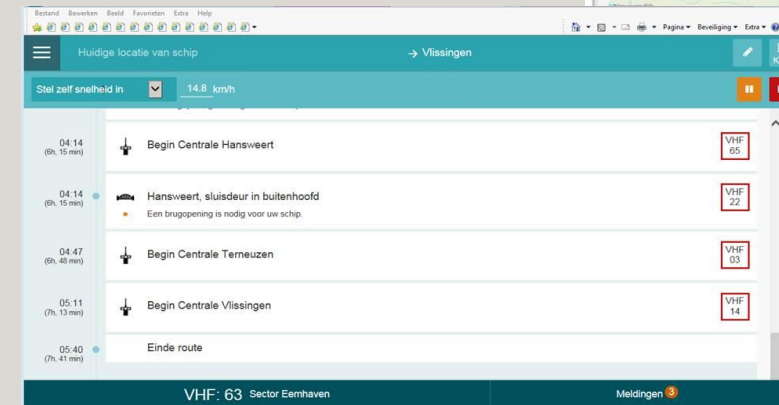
Bestand Bewerken Beeld Favorieten Extra Help

Pagina ▾ Beveiliging ▾ Extra ▾

Huidige locatie van schip

→ Vlissingen

Stel zelf snelheid in

14.8 km/h

04:14
(6h, 15 min)

Begin Centrale Hansweert

VHF
65

04:14
(6h, 15 min)

Hansweert, sluisdeur in buitenhoofd

Een brugopening is nodig voor uw schip.

VHF
22

04:47
(6h, 48 min)

Begin Centrale Terneuzen

VHF
03

05:11
(7h, 13 min)

Begin Centrale Vlissingen

VHF
14

05:40
(7h, 41 min)

Einde route

VHF: 63 Sector Eemhaven

Meldingen 3